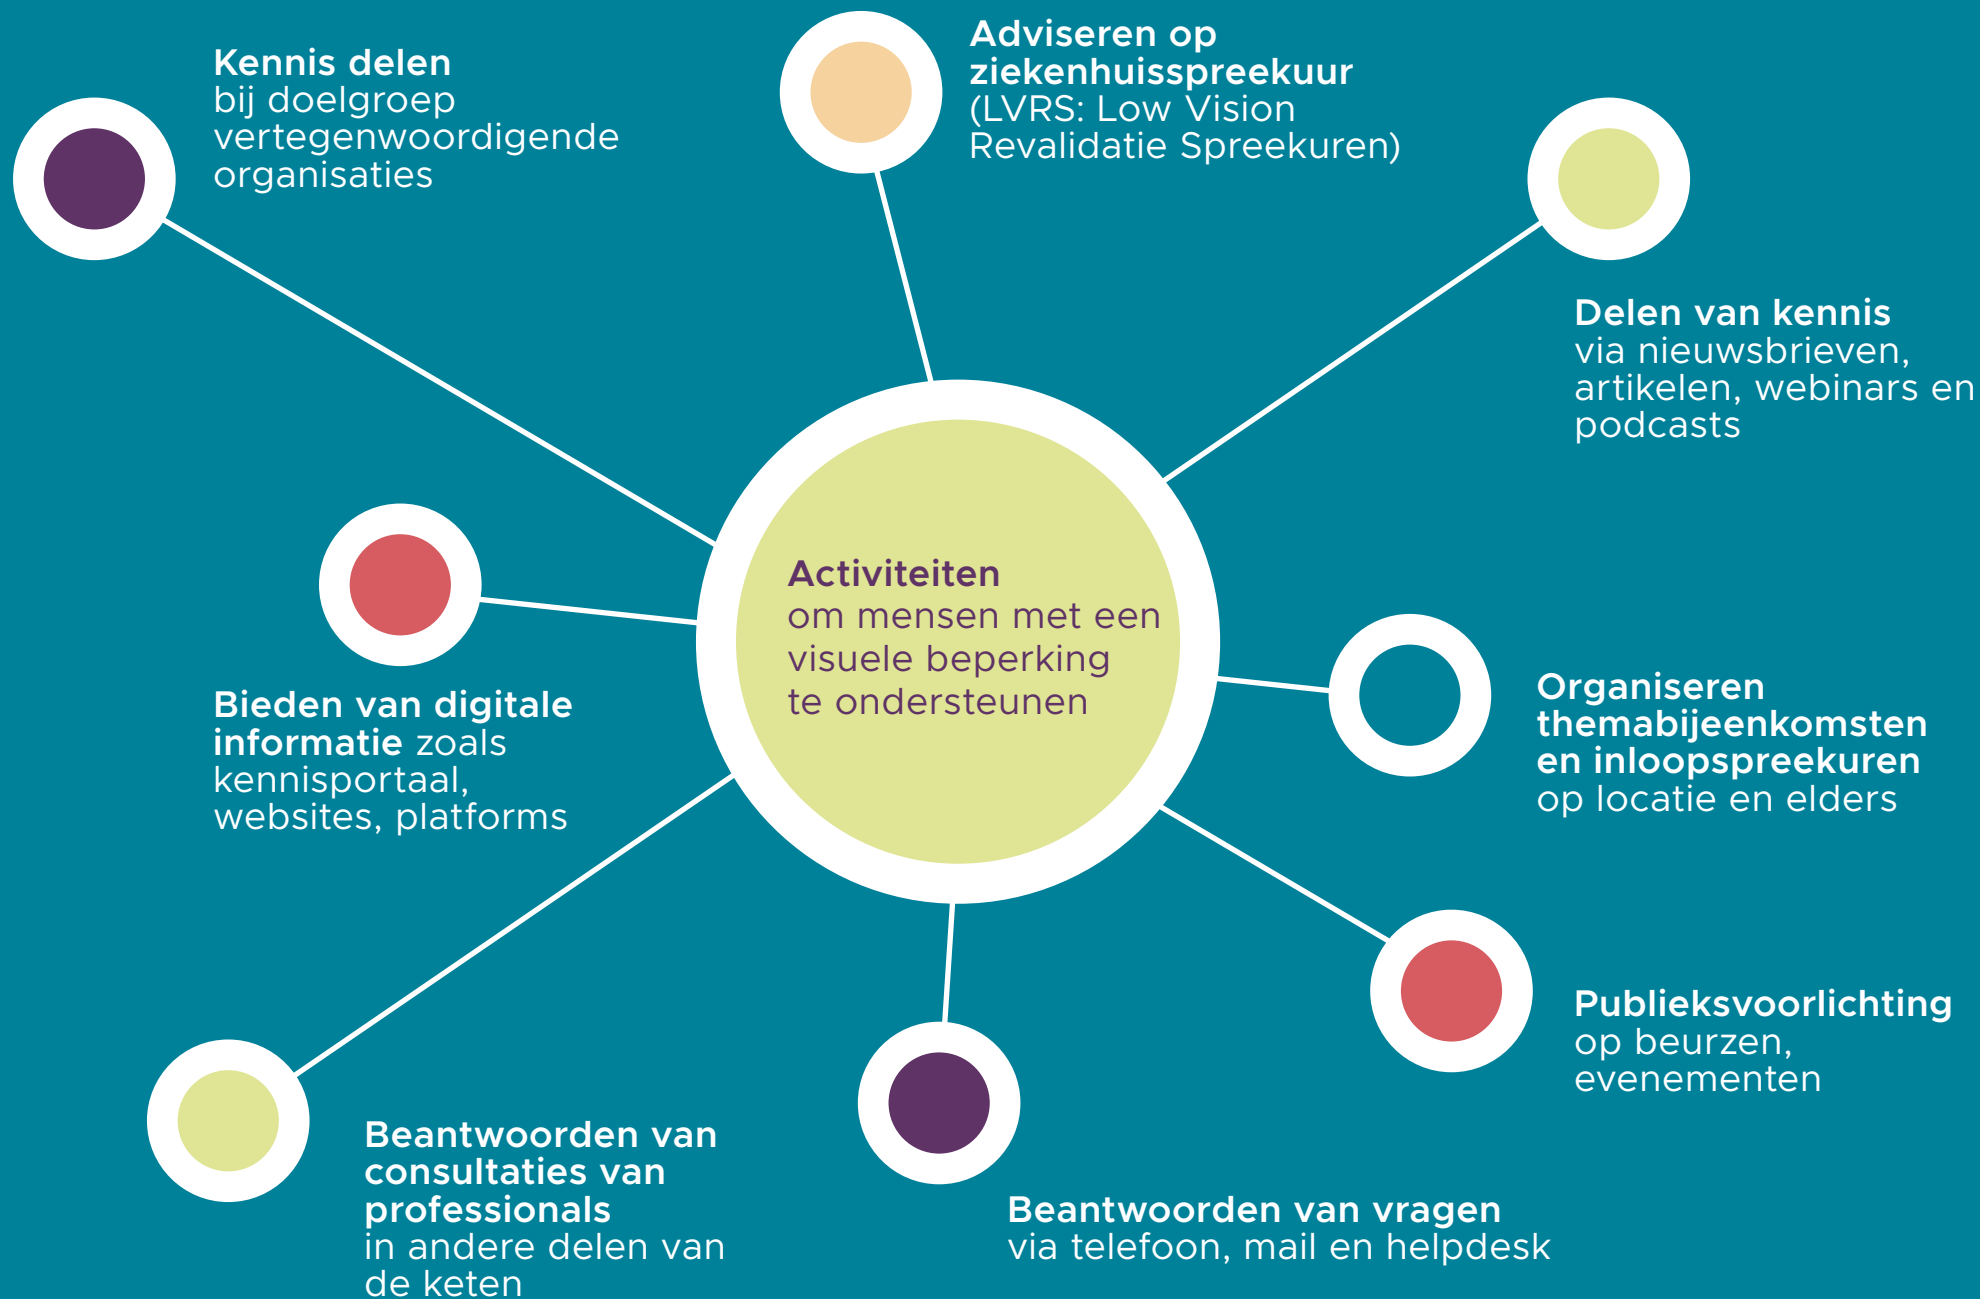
Kennis delen bij doelgroep vertegenwoordigende organisaties

Adviseren op ziekenhuisspreekuur (LVRS: Low Vision Revalidatie Spreekuren)

Delen van kennis via nieuwsbrieven, artikelen, webinars en podcasts

Activiteiten om mensen met een visuele beperking te ondersteunen

Bieden van digitale informatie zoals kennisportaal, websites, platforms

Organiseren themabijeenkomsten en inloopspreekuren op locatie en elders

Publieksvoorlichting op beurzen, evenementen

Beantwoorden van consultaties van professionals in andere delen van de keten

Beantwoorden van vragen via telefoon, mail en helpdesk